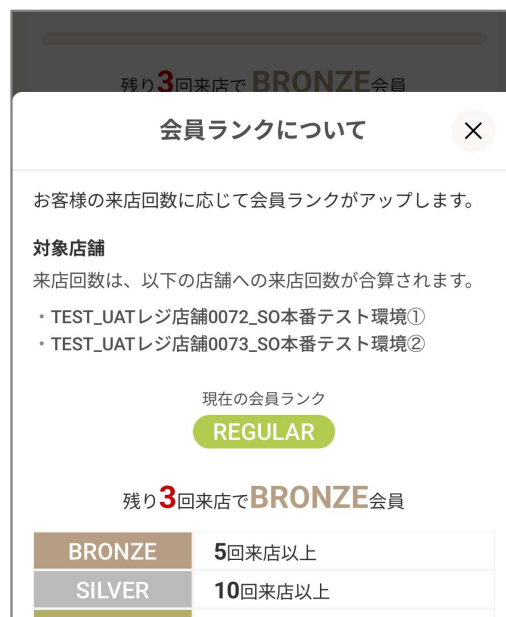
残り3回来店で BRONZE会員

会員ランクについて

×

お客様の来店回数に応じて会員ランクがアップします。

対象店舗

来店回数は、以下の店舗への来店回数が合算されます。

・TEST_UATレジ店舗0072_SO本番テスト環境①
・TEST_UATレジ店舗0073_SO本番テスト環境②

現在の会員ランク

REGULAR

残り3回来店でBRONZE会員

| BRONZE | 5回来店以上 |
|---|---|
| SILVER | 10回来店以上 |